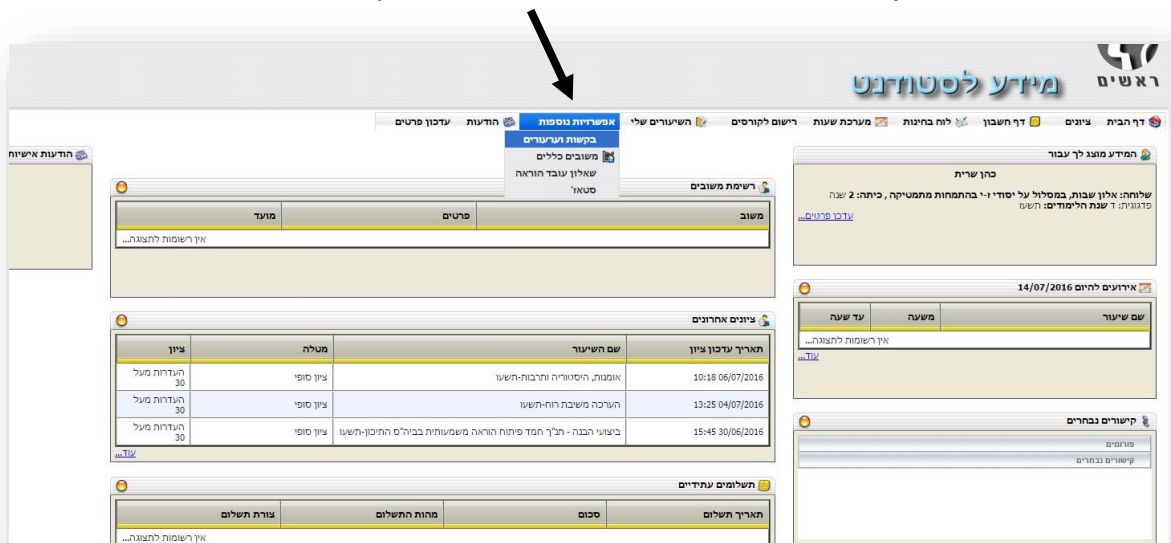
ראשים
מידע לסטודנט

דף הבית | ציונים | דף חשבון | לוח בחינות | מערכת שעות | רישום לקורסים | השיעורים שלי | אפשרויות נוספות | הודעות | עדכון פרטים

בקשות וערעורים
משובים כלליים
שאלון עובד הוראה
סטאז'

המידע מוצג לך עבור
כהן שרית
שלוחה: אלון שבות, במסלול על יסודי ז-י בהתמחות מתמטיקה , כיתה: 2 שנה פדגוגית: ד שנת הלימודים: תשעו
עדכן פרטים...

רשימת משובים
| משוב | פרטים | מועד |
|---|---|---|
| אין רשומות לתצוגה... | | |

הודעות אישיות

אירועים להיום 14/07/2016
| שם שיעור | משעה | עד שעה |
|---|---|---|
| אין רשומות לתצוגה... | | |
עוד...

ציונים אחרונים
| תאריך עדכון ציון | שם השיעור | מטלה | ציון |
|---|---|---|---|
| 10:18 06/07/2016 | אומנות, היסטוריה ותרבות-תשעו | ציון סופי | העדרות מעל 30 |
| 13:25 04/07/2016 | הערכה משיבת רוח-תשעו | ציון סופי | העדרות מעל 30 |
| 15:45 30/06/2016 | ביצועי הבנה - תל"ך חמד פיתוח הוראה משמעותית בביה"ס התיכון-תשעו | ציון סופי | העדרות מעל 30 |
עוד...

קישורים נבחרים
פורומים
קישורים נבחרים

תשלומים עתידיים
| תאריך תשלום | סכום | מהות התשלום | צורת תשלום |
|---|---|---|---|
| אין רשומות לתצוגה... | | | |